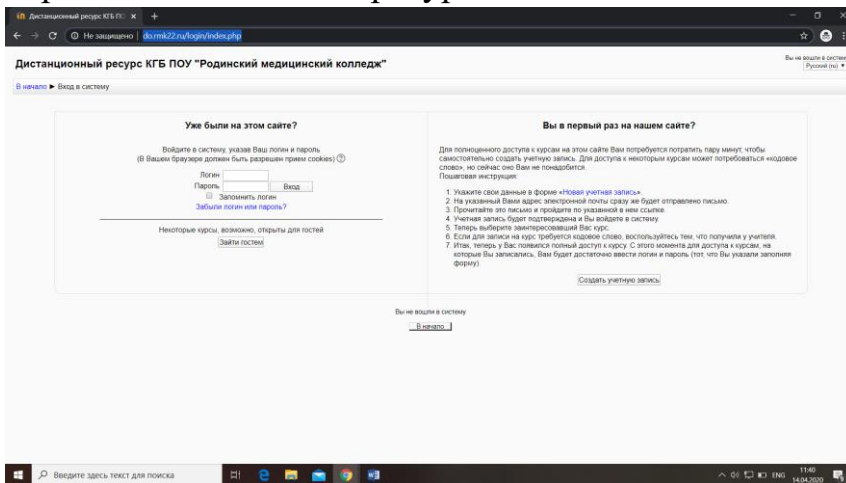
Дистанционный ресурс КГБ П... ×

Не защищено | do.rmk22.ru/login/index.php

Дистанционный ресурс КГБ ПОУ "Родинский медицинский колледж"

Вы не вошли в систему
Русский (ru)

В начало ► Вход в систему

Уже были на этом сайте?

Войдите в систему, указав Ваш логин и пароль
(В Вашем браузере должен быть разрешен прием cookies)

Логин
Пароль
Вход
Запомнить логин
Забыли логин или пароль?

Некоторые курсы, возможно, открыты для гостей
Зайти гостем

Вы в первый раз на нашем сайте?

Для полноценного доступа к курсам на этом сайте Вам потребуется потратить пару минут, чтобы самостоятельно создать учетную запись. Для доступа к некоторым курсам может потребоваться «кодовое слово», но сейчас оно Вам не понадобится.
Пошаговая инструкция:

1. Укажите свои данные в форме «Новая учетная запись».
2. На указанный Вами адрес электронной почты сразу же будет отправлено письмо.
3. Прочитайте это письмо и пройдите по указанной в нем ссылке.
4. Учетная запись будет подтверждена и Вы войдете в систему.
5. Теперь выберите заинтересовавший Вас курс.
6. Если для записи на курс требуется кодовое слово, воспользуйтесь тем, что получили у учителя.
7. Итак, теперь у Вас появился полный доступ к курсу. С этого момента для доступа к курсам, на которые Вы записались, Вам будет достаточно ввести логин и пароль (тот, что Вы указали заполняя форму).

Создать учетную запись

Вы не вошли в систему
В начало

Введите здесь текст для поиска

ENG 11:40 14.04.2020